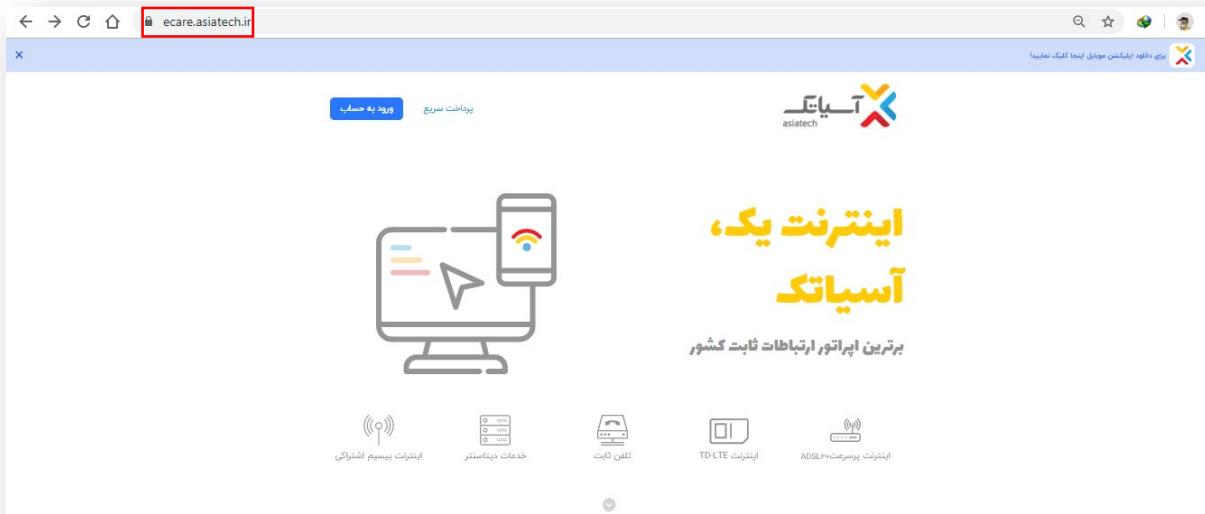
ecare.asiatech.ir

برای دانلود اپلیکیشن موبایل اینجا کلیک نمایید!

×

آسیاتک
asiatech

پرداخت سریع

ورود به حساب

اینترنت یک، آسیاتک

برترین اپراتور ارتباطات ثابت کشور

اینترنت پرسرعت ADSL2+

اینترنت TD-LTE

تلفن ثابت

خدمات دیتاسنتر

اینترنت بیسیم اشتراکی